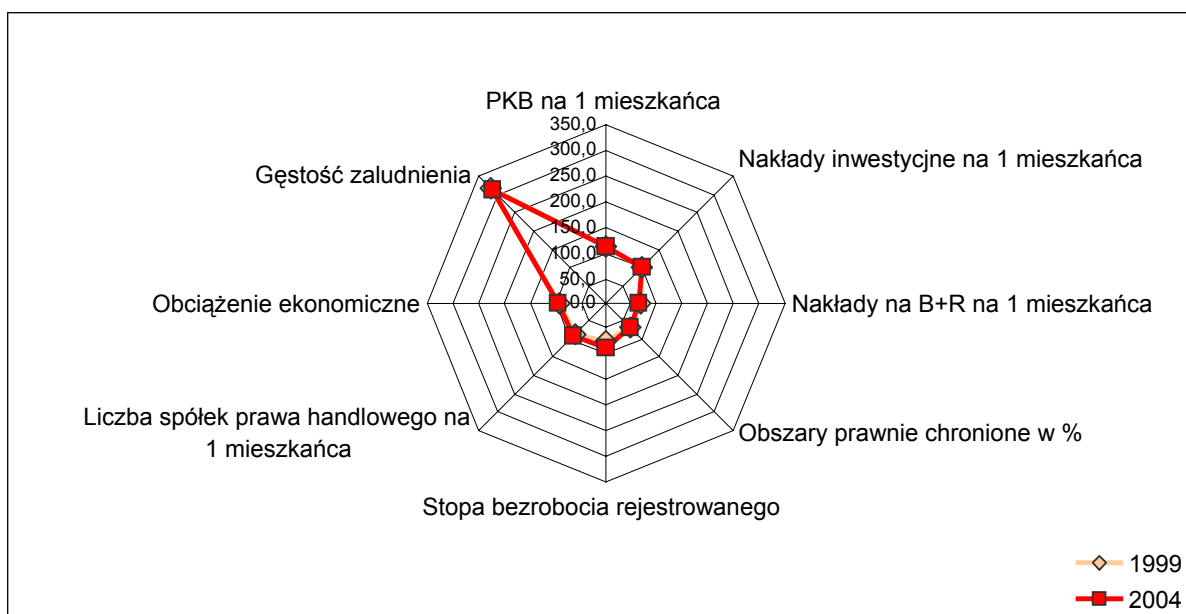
PKB na 1 mieszkańca

350,0
300,0
250,0
200,0
150,0
100,0
50,0
0,0

Nakłady inwestycyjne na 1 mieszkańca

Gęstość zaludnienia

Nakłady na B+R na 1 mieszkańca

Obciążenie ekonomiczne

Obszary prawnie chronione w %

Liczba spółek prawa handlowego na 1 mieszkańca

Stopa bezrobocia rejestrowanego

1999
2004